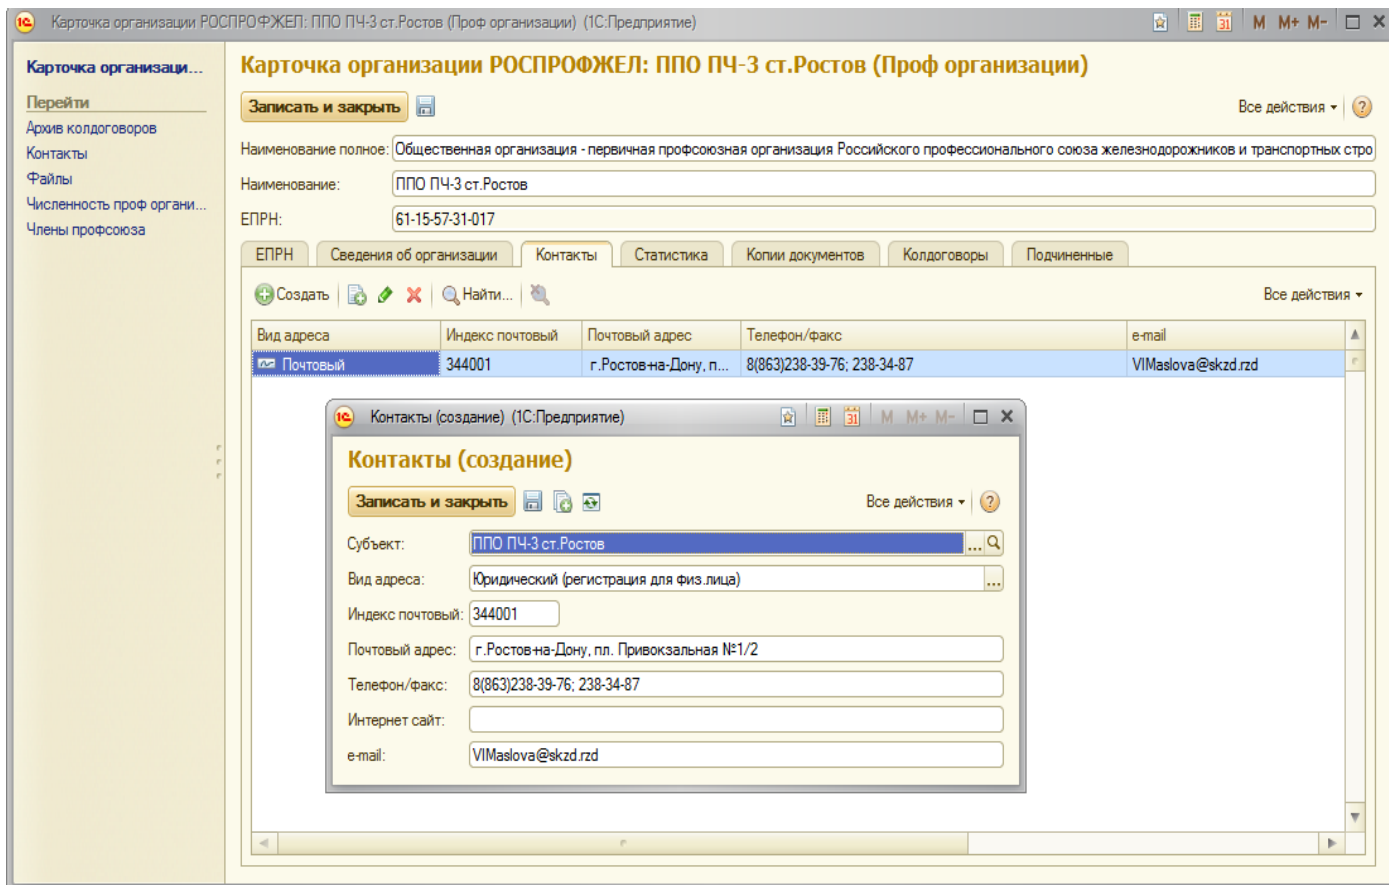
Карточка организации РОСПРОФЖЕЛ: ППО ПЧ-3 ст.Ростов (Проф организации) (1С:Предприятие)

M M+ M-

Карточка организаци...

Перейти

Архив колдоговоров

Контакты

Файлы

Численность проф органи...

Члены профсоюза

Карточка организации РОСПРОФЖЕЛ: ППО ПЧ-3 ст.Ростов (Проф организации)

Записать и закрыть

Все действия

Наименование полное: Общественная организация - первичная профсоюзная организация Российского профессионального союза железнодорожников и транспортных стро

Наименование: ППО ПЧ-3 ст.Ростов

ЕПРН: 61-15-57-31-017

ЕПРН | Сведения об организации | Контакты | Статистика | Копии документов | Колдоговоры | Подчиненные

Создать | Найти... | Все действия

| Вид адреса | Индекс почтовый | Почтовый адрес | Телефон/факс | e-mail |
|---|---|---|---|---|
| Почтовый | 344001 | г.Ростов-на-Дону, п... | 8(863)238-39-76; 238-34-87 | VIMaslova@skzd.rzd |

Контакты (создание) (1С:Предприятие)

M M+ M-

Контакты (создание)

Записать и закрыть

Все действия

Субъект: ППО ПЧ-3 ст.Ростов

Вид адреса: Юридический (регистрация для физ.лица)

Индекс почтовый: 344001

Почтовый адрес: г.Ростов-на-Дону, пл. Привокзальная №1/2

Телефон/факс: 8(863)238-39-76; 238-34-87

Интернет сайт:

e-mail: VIMaslova@skzd.rzd